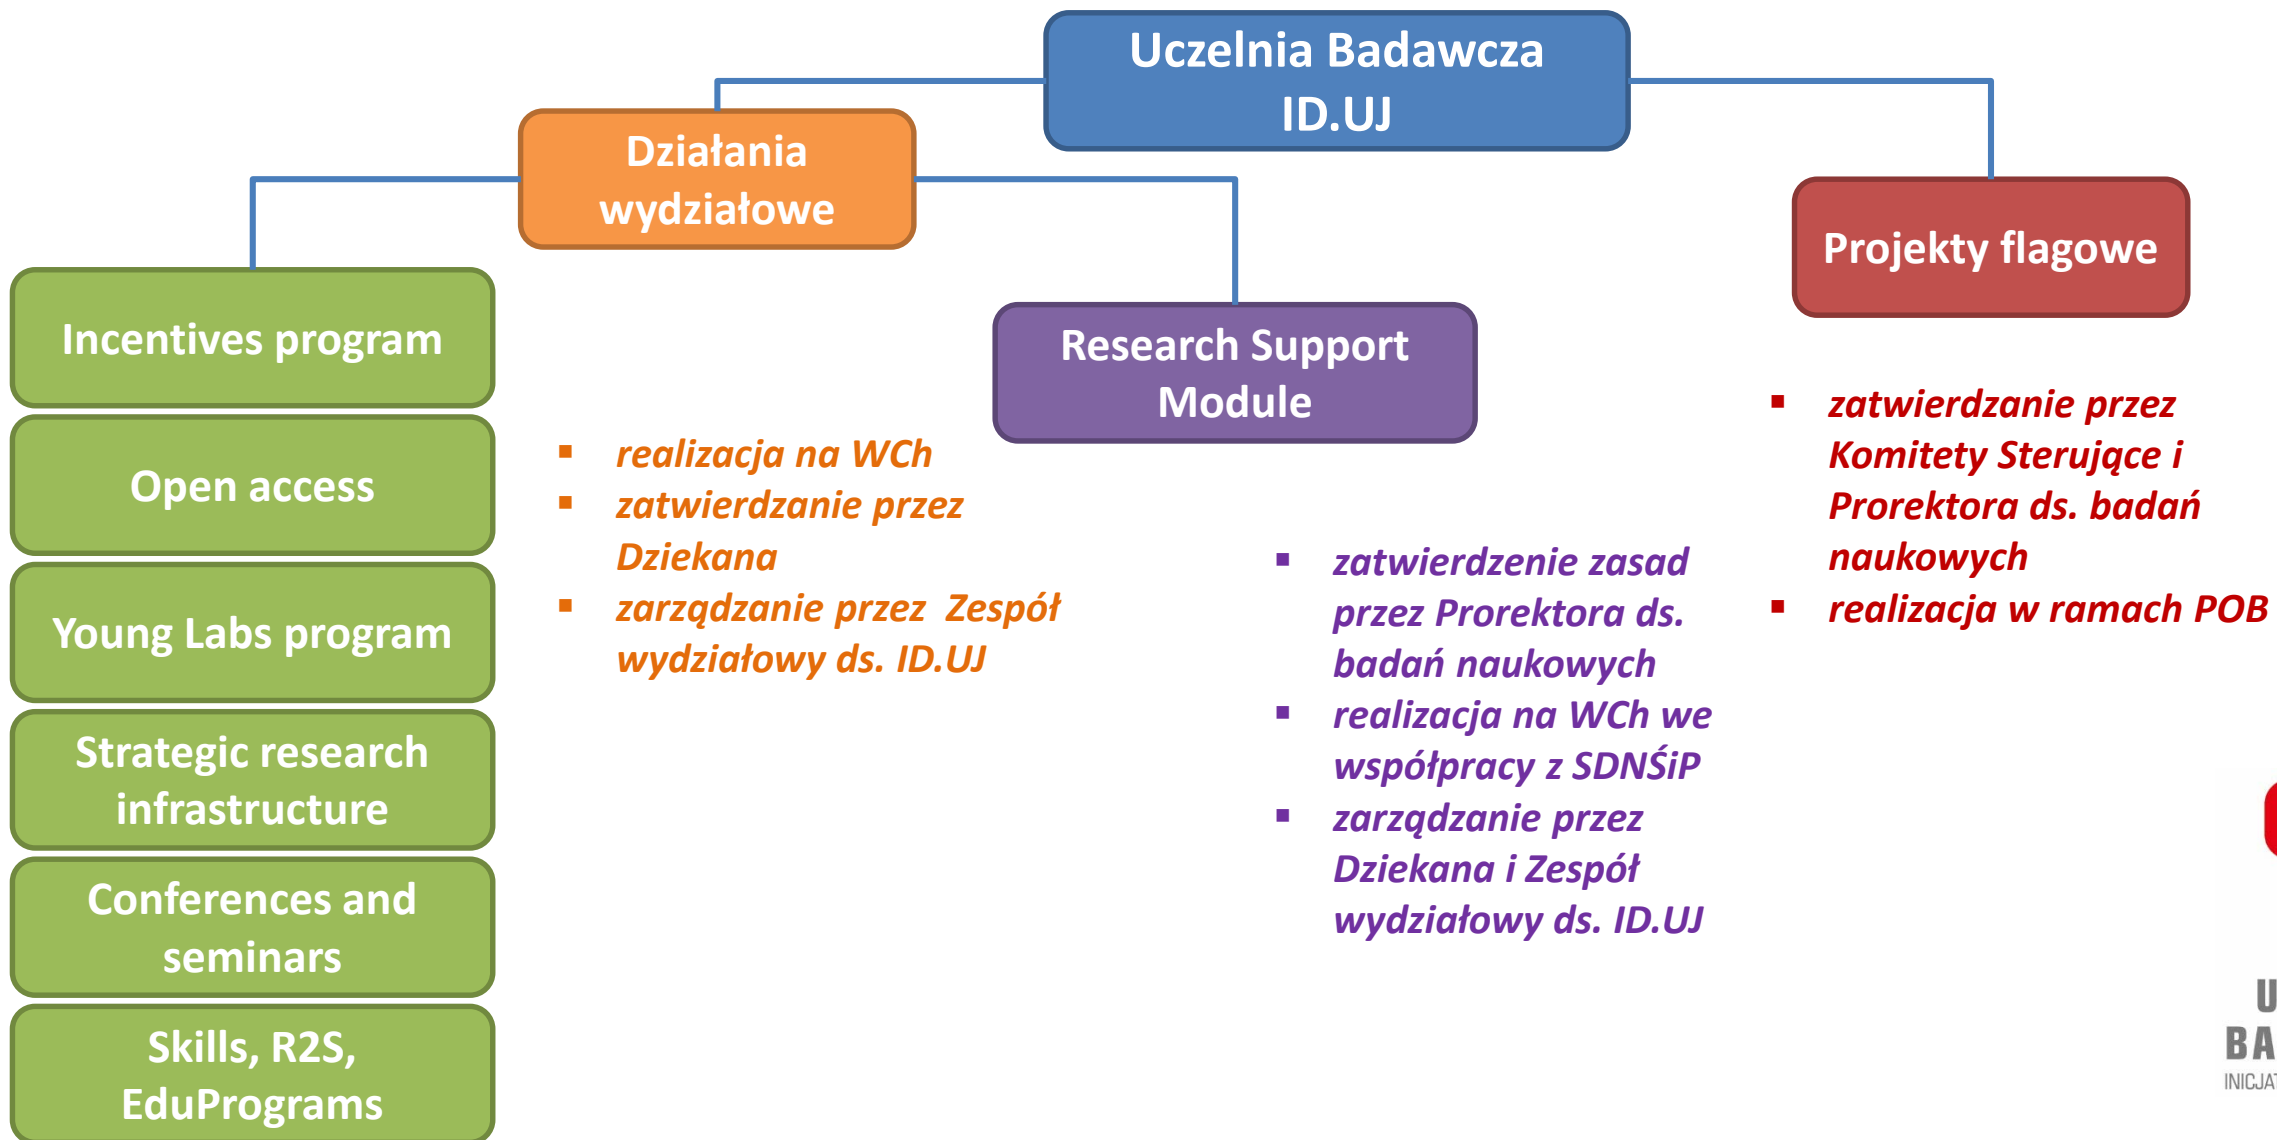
Uczelnia Badawcza ID.UJ

Działania wydziałowe

Projekty flagowe

Incentives program

Open access

Young Labs program

Strategic research infrastructure

Conferences and seminars

Skills, R2S, EduPrograms

Research Support Module

- realizacja na WCh
- zatwierdzanie przez Dziekana
- zarządzanie przez Zespół wydziałowy ds. ID.UJ

- zatwierdzenie zasad przez Prorektora ds. badań naukowych
- realizacja na WCh we współpracy z SDNŚiP
- zarządzanie przez Dziekana i Zespół wydziałowy ds. ID.UJ

- zatwierdzanie przez Komitety Sterujące i Prorektora ds. badań naukowych
- realizacja w ramach POB

U
BA
INICJA